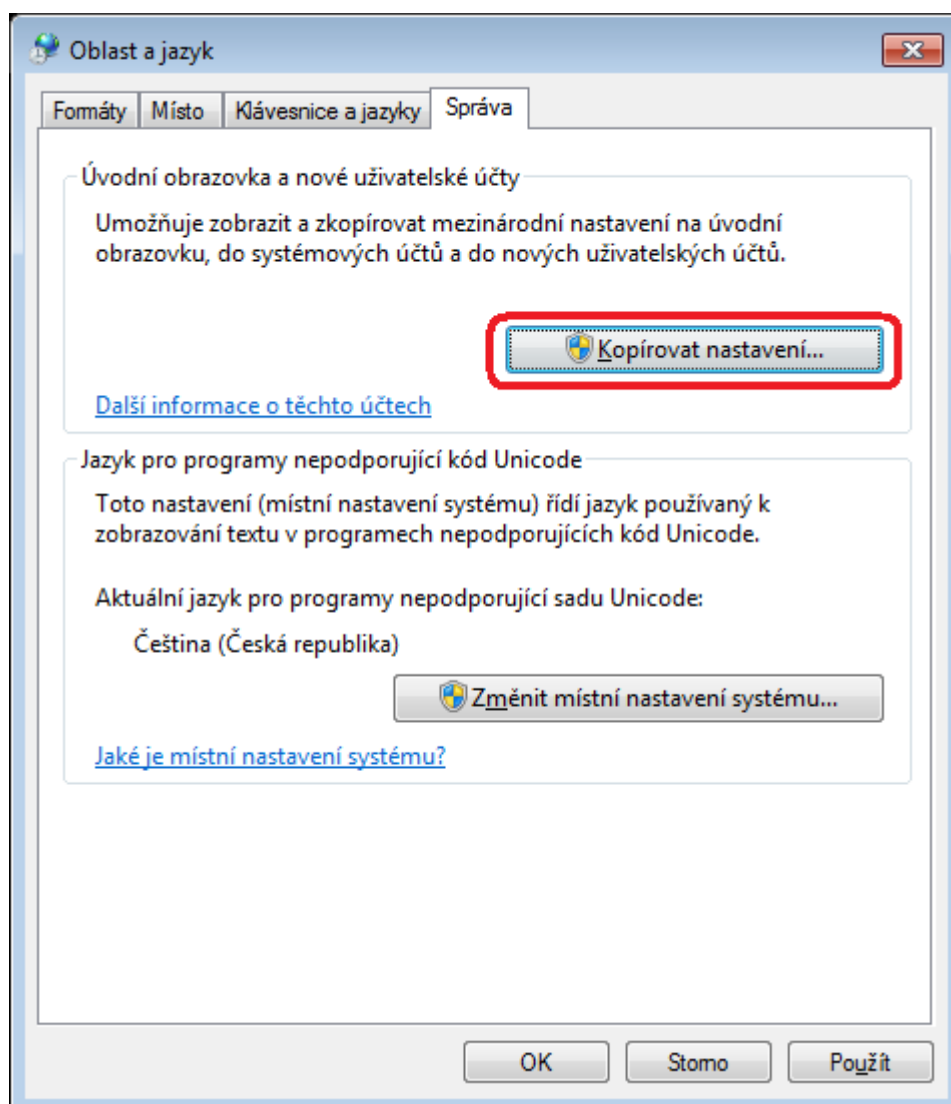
Oblast a jazyk

Formáty | Místo | Klávesnice a jazyky | Správa

Úvodní obrazovka a nové uživatelské účty

Umožňuje zobrazit a zkopírovat mezinárodní nastavení na úvodní obrazovku, do systémových účtů a do nových uživatelských účtů.

Kopírovat nastavení...

Další informace o těchto účtech

Jazyk pro programy nepodporující kód Unicode

Toto nastavení (místní nastavení systému) řídí jazyk používaný k zobrazování textu v programech nepodporujících kód Unicode.

Aktuální jazyk pro programy nepodporující sadu Unicode:

Čeština (Česká republika)

Změnit místní nastavení systému...

Jaké je místní nastavení systému?

OK | Storno | Použít